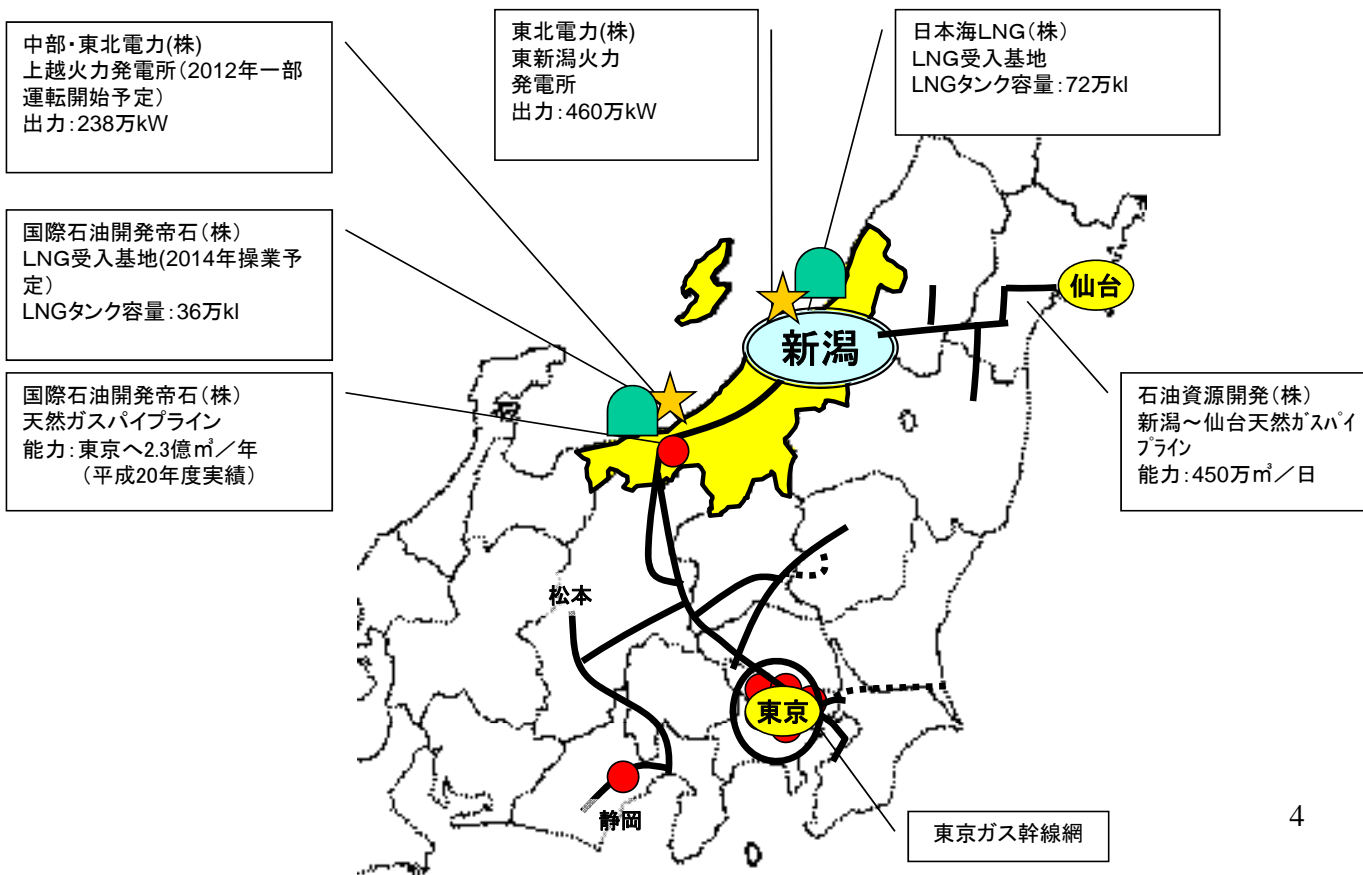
中部・東北電力(株)
上越火力発電所(2012年一部運転開始予定)
出力:238万kW

東北電力(株)
東新潟火力発電所
出力:460万kW

日本海LNG(株)
LNG受入基地
LNGタンク容量:72万kl

国際石油開発帝石(株)
LNG受入基地(2014年操業予定)
LNGタンク容量:36万kl

仙台

新潟

国際石油開発帝石(株)
天然ガスパイプライン
能力:東京へ2.3億㎥/年
(平成20年度実績)

石油資源開発(株)
新潟～仙台天然ｶﾞｽﾊﾟｲﾌﾟﾗｲﾝ
能力:450万㎥/日

松本

東京

静岡

東京ガス幹線網

4